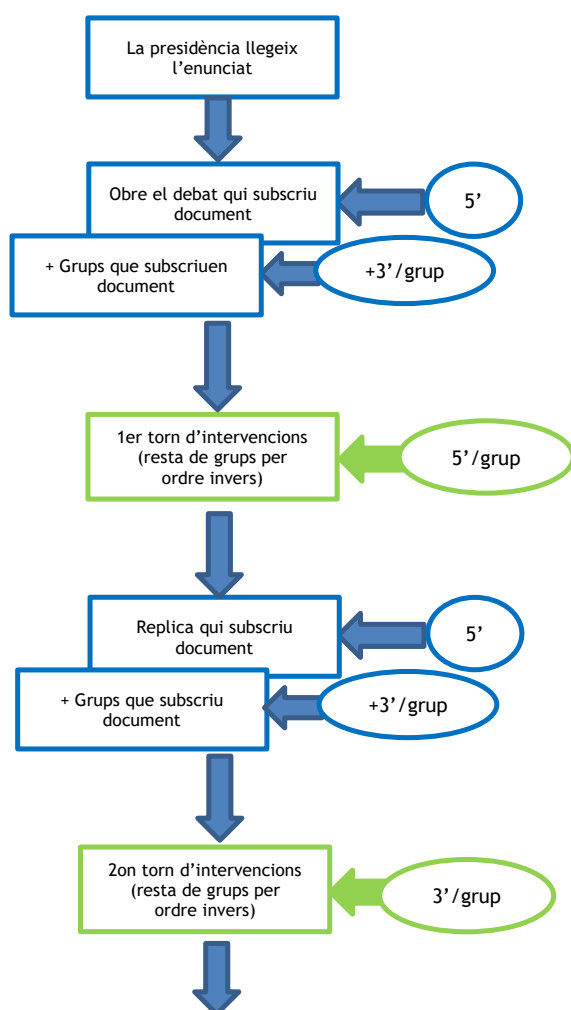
La presidència llegeix l'enunciat

Obre el debat qui subscriu document

5'

+ Grups que subscriuen document

+3'/grup

1er torn d'intervencions (resta de grups per ordre invers)

5'/grup

Replica qui subscriu document

5'

+ Grups que subscriu document

+3'/grup

2on torn d'intervencions (resta de grups per ordre invers)

3'/grup